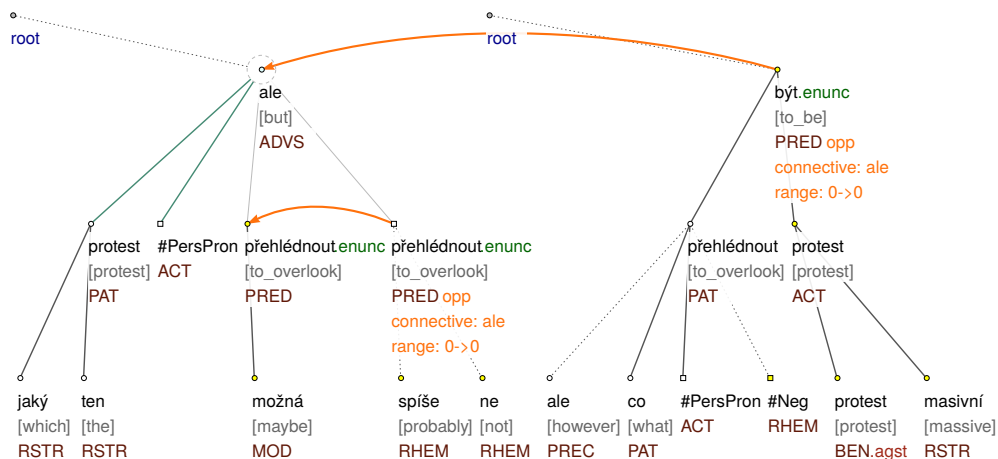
root

root

ale
[but]
ADVS

být.enunc
[to_be]
PRED opp
connective: ale
range: 0->0

protest
[protest]
PAT

#PersPron
ACT

přehlédnout.enunc
[to_overlook]
PRED

přehlédnout.enunc
[to_overlook]
PRED opp
connective: ale
range: 0->0

přehlédnout
[to_overlook]
PAT

protest
[protest]
ACT

jaký
[which]
RSTR

ten
[the]
RSTR

možná
[maybe]
MOD

spíše
[probably]
RHEM

ne
[not]
RHEM

ale
[however]
PREC

co
[what]
PAT

#PersPron
ACT

#Neg
RHEM

protest
[protest]
BEN.agst

masivní
[massive]
RSTR